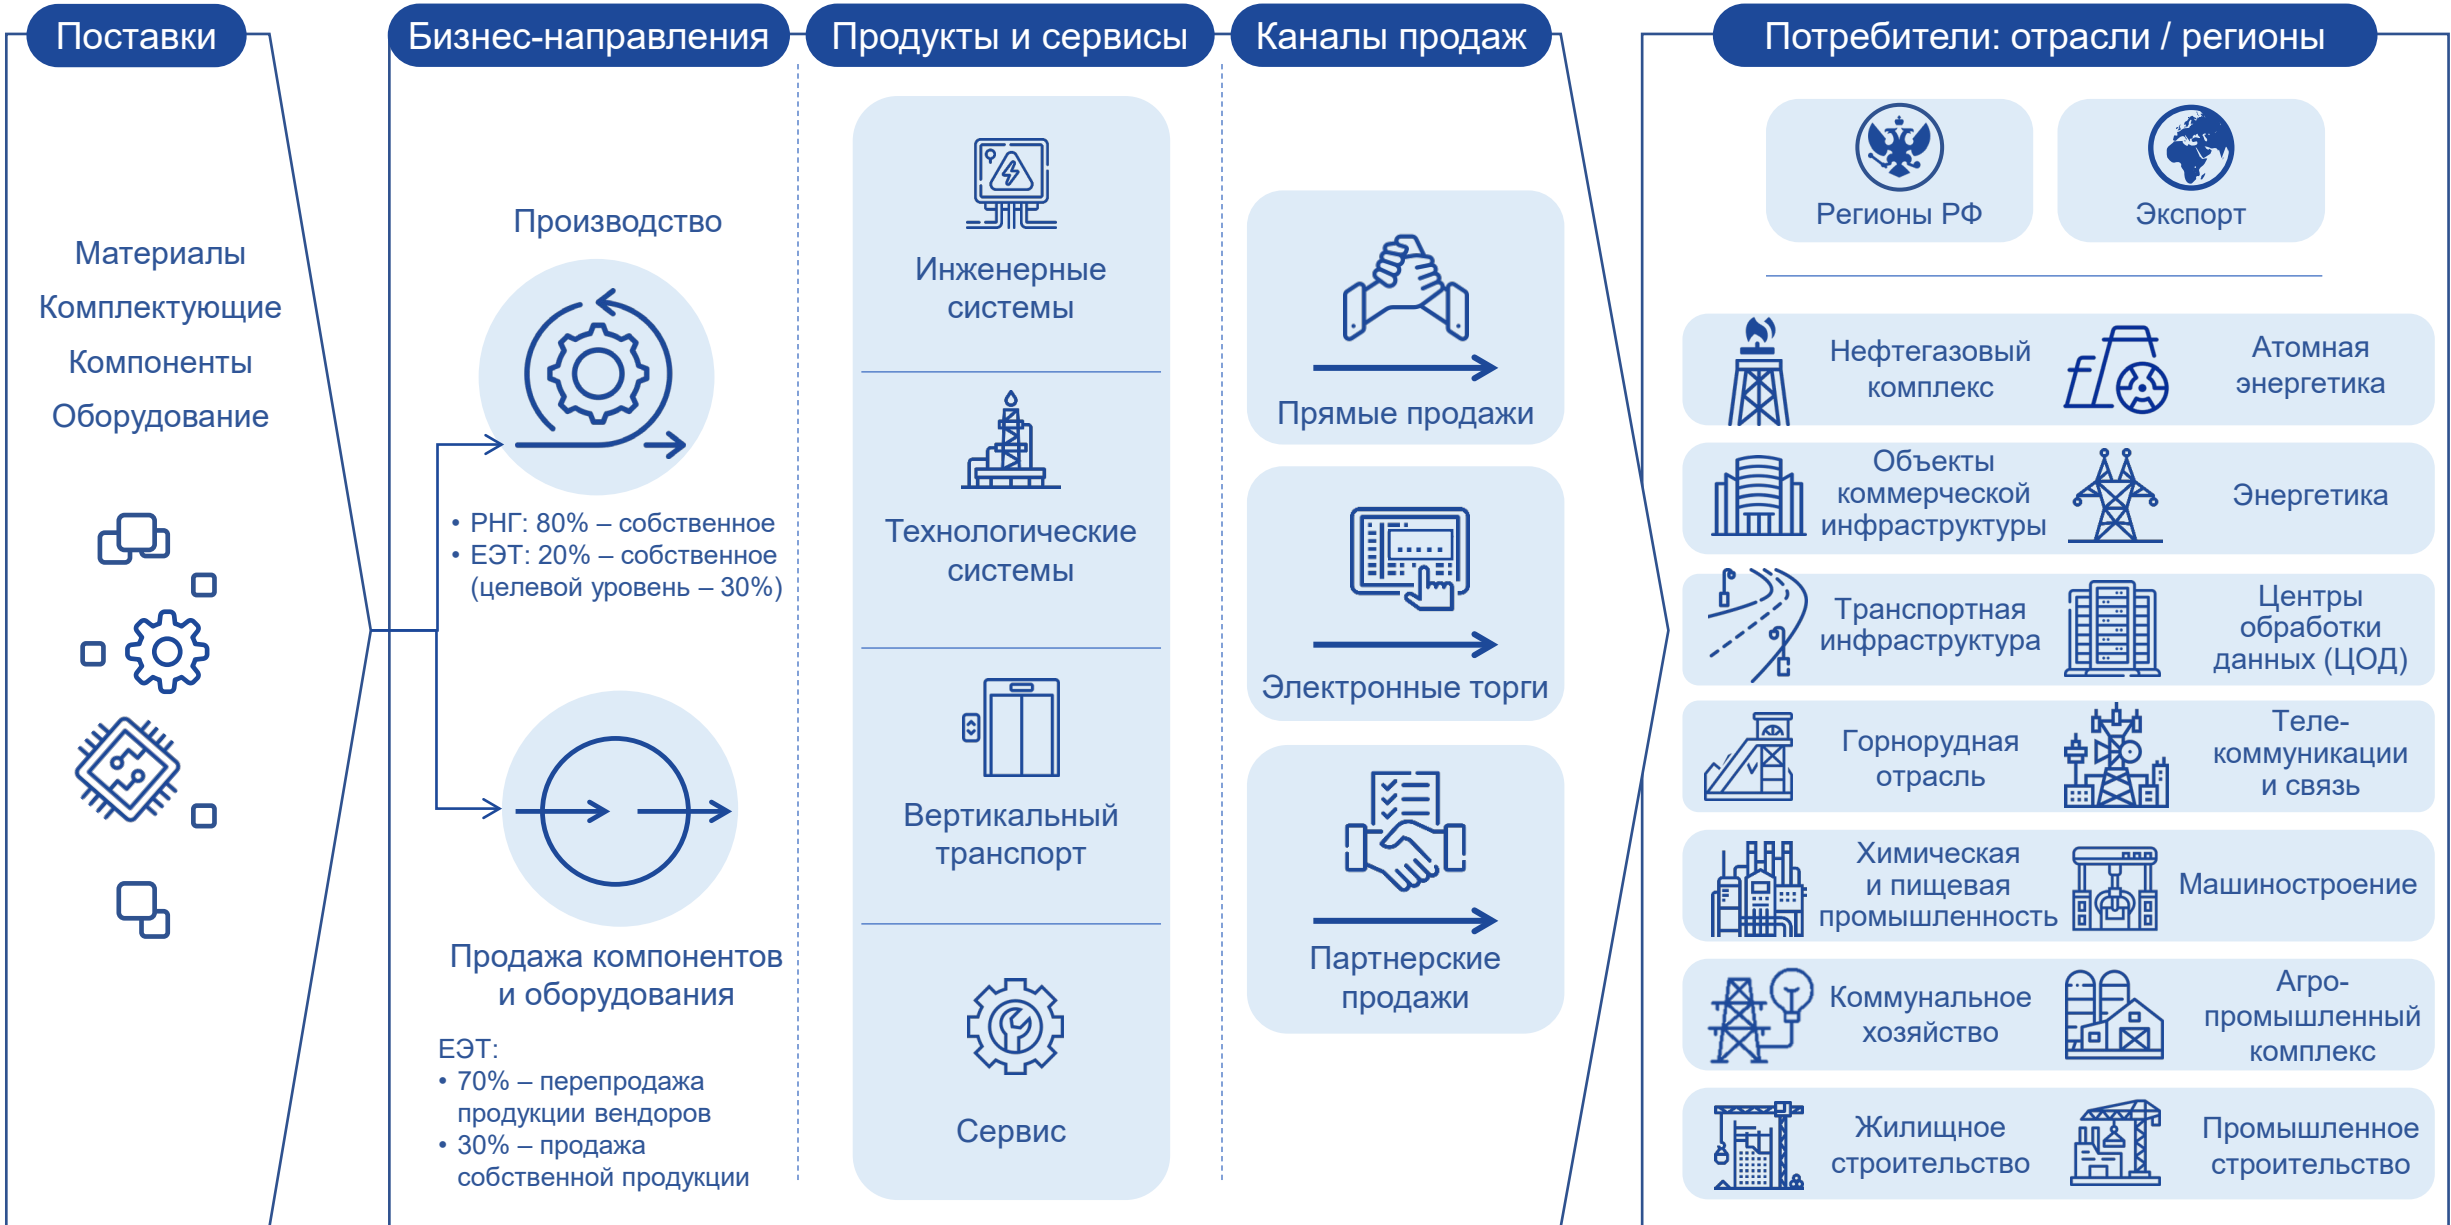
Поставки

Материалы
Комплектующие
Компоненты
Оборудование

Бизнес-направления

Производство

• РНГ: 80% – собственное
• ЕЭТ: 20% – собственное (целевой уровень – 30%)

Продажа компонентов и оборудования

ЕЭТ:
• 70% – перепродажа продукции вендоров
• 30% – продажа собственной продукции

Продукты и сервисы

Инженерные системы

Технологические системы

Вертикальный транспорт

Сервис

Каналы продаж

Прямые продажи

Электронные торги

Партнерские продажи

Потребители: отрасли / регионы

Регионы РФ

Экспорт

Нефтегазовый комплекс

Атомная энергетика

Объекты коммерческой инфраструктуры

Энергетика

Транспортная инфраструктура

Центры обработки данных (ЦОД)

Горнорудная отрасль

Телекоммуникации и связь

Химическая и пищевая промышленность

Машиностроение

Коммунальное хозяйство

Агропромышленный комплекс

Жилищное строительство

Промышленное строительство